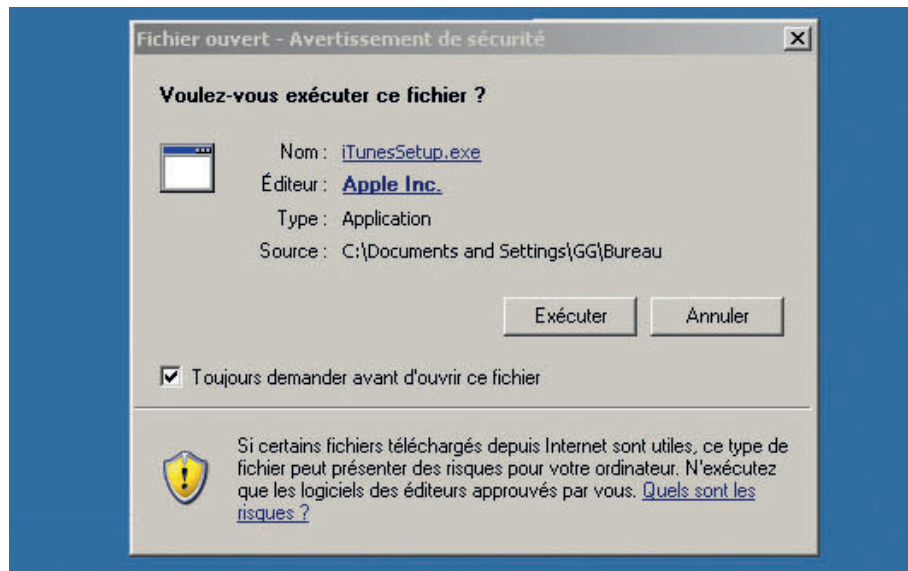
Fichier ouvert - Avertissement de sécurité

Voulez-vous exécuter ce fichier ?

Nom : iTunesSetup.exe
Éditeur : Apple Inc.
Type : Application
Source : C:\Documents and Settings\GG\Bureau

Exécuter
Annuler

Toujours demander avant d'ouvrir ce fichier

Si certains fichiers téléchargés depuis Internet sont utiles, ce type de fichier peut présenter des risques pour votre ordinateur. N'exécutez que les logiciels des éditeurs approuvés par vous. Quels sont les risques ?